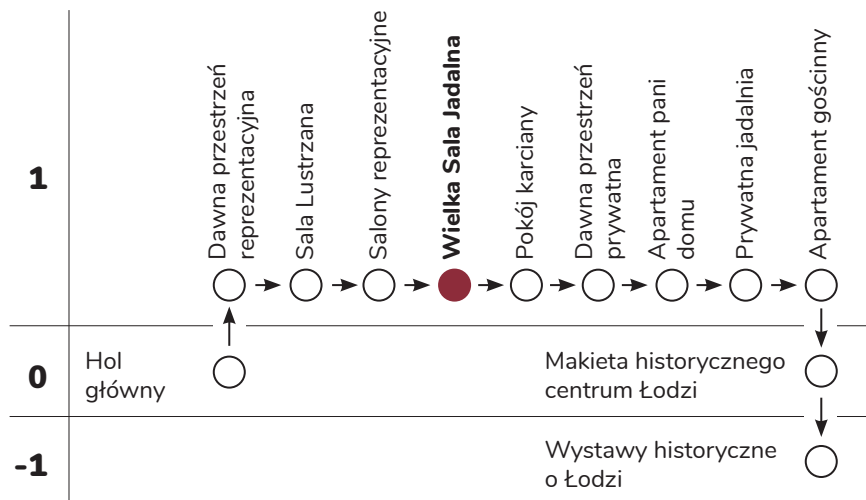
1

Dawna przestrzeń reprezentacyjna

Sala Lustrzana

Salony reprezentacyjne

**Wielka Sala Jadalna**

Pokój karciany

Dawna przestrzeń prywatna

Apartament pani domu

Prywatna jadalnia

Apartament gościnny

0

Hol główny

Makieta historycznego centrum Łodzi

-1

Wystawy historyczne o Łodzi